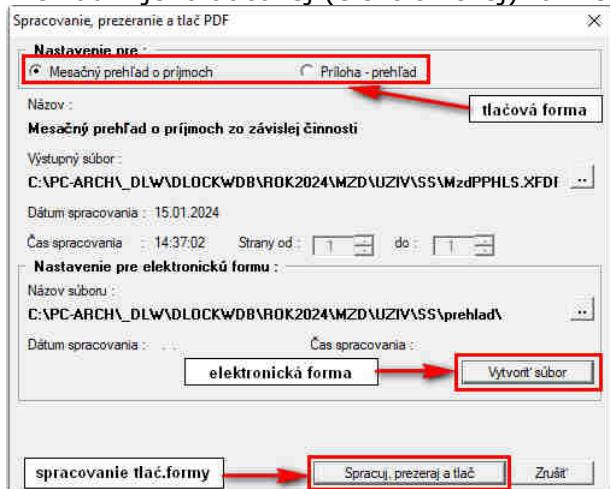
Spracovanie, prezeranie a tlač PDF

Nastavenie pre :

Mesačný prehľad o príjmoch

Príloha - prehľad

tlačová forma

Názov :

Mesačný prehľad o príjmoch zo závislej činnosti

Výstupný súbor :

C:\PC-ARCH\_DLW\DLOCKWDB\ROK2024\MZD\UZIV\SS\MzdPPHLS.XFDI

Dátum spracovania : 15.01.2024

Čas spracovania : 14:37:02 Strany od : 1 do : 1

Nastavenie pre elektronickú formu :

Názov súboru :

C:\PC-ARCH\_DLW\DLOCKWDB\ROK2024\MZD\UZIV\SS\prehlad\

Dátum spracovania : . . Čas spracovania :

elektronická forma

Vytvoriť súbor

spracovanie tlač.formy

Spracuj, prezeraj a tlač

Zrušiť